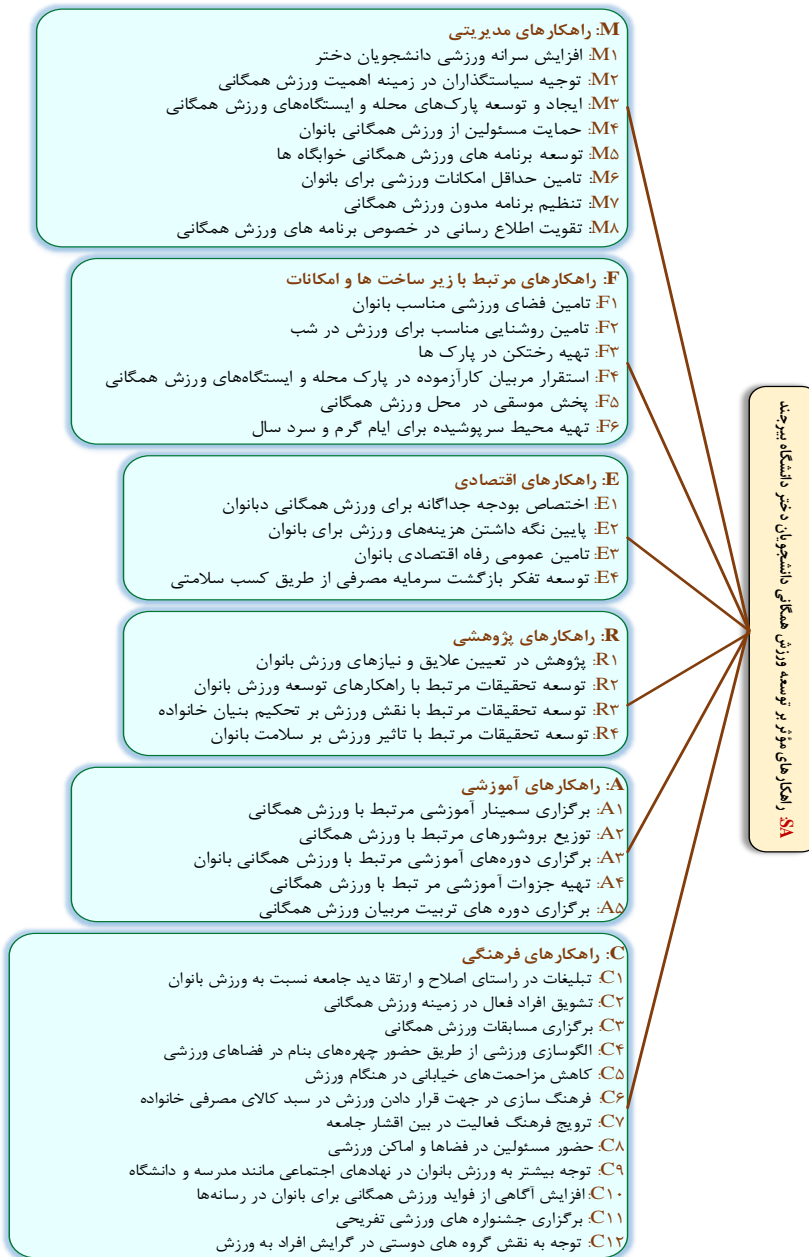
M: راهکارهای مدیریتی
M۱: افزایش سرانه ورزشی دانشجویان دختر
M۲: توجیه سیاستگذاران در زمینه اهمیت ورزش همگانی
M۳: ایجاد و توسعه پارک‌های محله و ایستگاه‌های ورزش همگانی
M۴: حمایت مسئولین از ورزش همگانی بانوان
M۵: توسعه برنامه های ورزش همگانی خوابگاه ها
M۶: تامین حداقل امکانات ورزشی برای بانوان
M۷: تنظیم برنامه مدون ورزش همگانی
M۸: تقویت اطلاع رسانی در خصوص برنامه های ورزش همگانی

F: راهکارهای مرتبط با زیر ساخت ها و امکانات
F۱: تامین فضای ورزشی مناسب بانوان
F۲: تامین روشنایی مناسب برای ورزش در شب
F۳: تهیه رختکن در پارک ها
F۴: استقرار مربیان کارآزموده در پارک محله و ایستگاه‌های ورزش همگانی
F۵: پخش موسقی در محل ورزش همگانی
F۶: تهیه محیط سرپوشیده برای ایام گرم و سرد سال

E: راهکارهای اقتصادی
E۱: اختصاص بودجه جداگانه برای ورزش همگانی دبانوان
E۲: پایین نگه داشتن هزینه‌های ورزش برای بانوان
E۳: تامین عمومی رفاه اقتصادی بانوان
E۴: توسعه تفکر بازگشت سرمایه مصرفی از طریق کسب سلامتی

R: راهکارهای پژوهشی
R۱: پژوهش در تعیین علایق و نیازهای ورزش بانوان
R۲: توسعه تحقیقات مرتبط با راهکارهای توسعه ورزش بانوان
R۳: توسعه تحقیقات مرتبط با نقش ورزش بر تحکیم بنیان خانواده
R۴: توسعه تحقیقات مرتبط با تاثیر ورزش بر سلامت بانوان

A: راهکارهای آموزشی
A۱: برگزاری سمینار آموزشی مرتبط با ورزش همگانی
A۲: توزیع بروشورهای مرتبط با ورزش همگانی
A۳: برگزاری دوره‌های آموزشی مرتبط با ورزش همگانی بانوان
A۴: تهیه جزوات آموزشی مر تبط با ورزش همگانی
A۵: برگزاری دوره های تربیت مربیان ورزش همگانی

C: راهکارهای فرهنگی
C۱: تبلیغات در راستای اصلاح و ارتقا دید جامعه نسبت به ورزش بانوان
C۲: تشویق افراد فعال در زمینه ورزش همگانی
C۳: برگزاری مسابقات ورزش همگانی
C۴: الگوسازی ورزشی از طریق حضور چهره‌های بنام در فضاهای ورزشی
C۵: کاهش مزاحمت‌های خیابانی در هنگام ورزش
C۶: فرهنگ سازی در جهت قرار دادن ورزش در سبد کالای مصرفی خانواده
C۷: ترویج فرهنگ فعالیت در بین اقشار جامعه
C۸: حضور مسئولین در فضاها و اماکن ورزشی
C۹: توجه بیشتر به ورزش بانوان در نهادهای اجتماعی مانند مدرسه و دانشگاه
C۱۰: افزایش آگاهی از فواید ورزش همگانی برای بانوان در رسانه‌ها
C۱۱: برگزاری جشنواره های ورزشی تفریحی
C۱۲: توجه به نقش گروه های دوستی در گرایش افراد به ورزش

SA: راهکارهای مؤثر بر توسعه ورزش همگانی دانشجویان دختر دانشگاه بیرجند